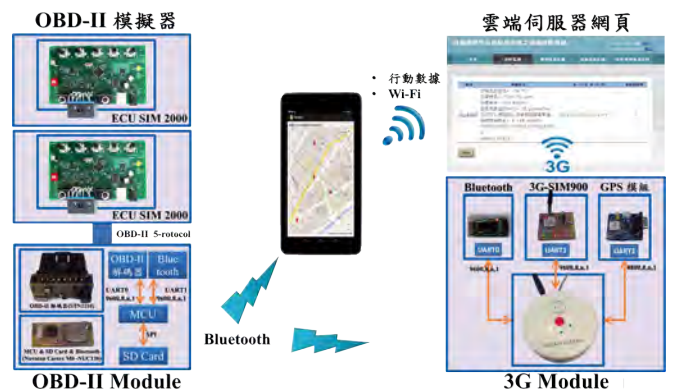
OBD-II 模擬器

ECU SIM 2000

ECU SIM 2000

OBD-II 5-rotocol

OBD-II 解碼器

Bluetooth

UART0 9600,8,n,1

UART1 9600,8,n,1

MCU

SPI

SD Card

OBD-II 解碼器(STN1110)

MCU & SD Card & Bluetooth (Nuvoton Cortex M0-NUC130)

OBD-II Module

Bluetooth

• 行動數據
• Wi-Fi

雲端伺服器網頁

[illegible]

3G

Bluetooth

3G-SIM900

GPS 模組

UART0

UART2

UART3

9600,8,n,1

9600,8,n,1

4800,8,n,1

3G Module